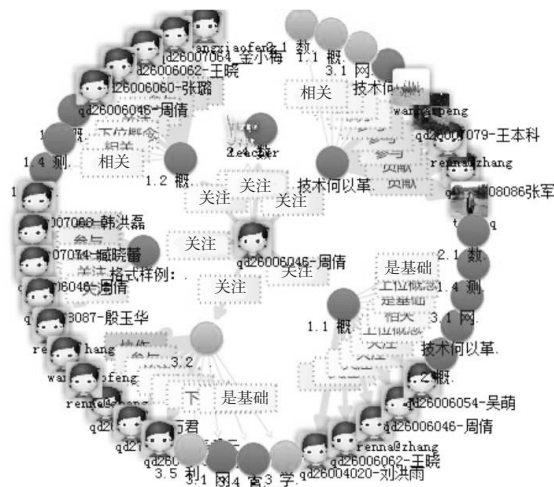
angxiaofeng
2.1 数
qd26007064-金小梅
1.1 概
qd26006062-王晓
3.1 网
qd26006060-张璐
相关
技术问
qd26006046-周倩
wangpeng
下位概念
qd26007079-王本科
1.4 测
相关
teacher
1.2 概
renna@zhang
关注
关注
技术可以革
关注
qd26008086张军
1.
qd26007060-韩洪磊
qd26007014-臧晓蕾
关注
格式样例:
2.1 数
qd26006046-周倩
关注
1.4 测
qd26006046-周倩
是基础
上位概念
3.1 网
qd26003087-殷玉华
1.1 概
相关
renna@zhang
技术可以革
3.2
wangxiaofeng
2 概
qd26006054-吴萌
renna@zhang
下
是基础
qd26006046-周倩
renna@zhang
qd26006062-王晓
qd26004020-刘洪雨
3.5 利
3.1 网
3.4 官
3.3 学